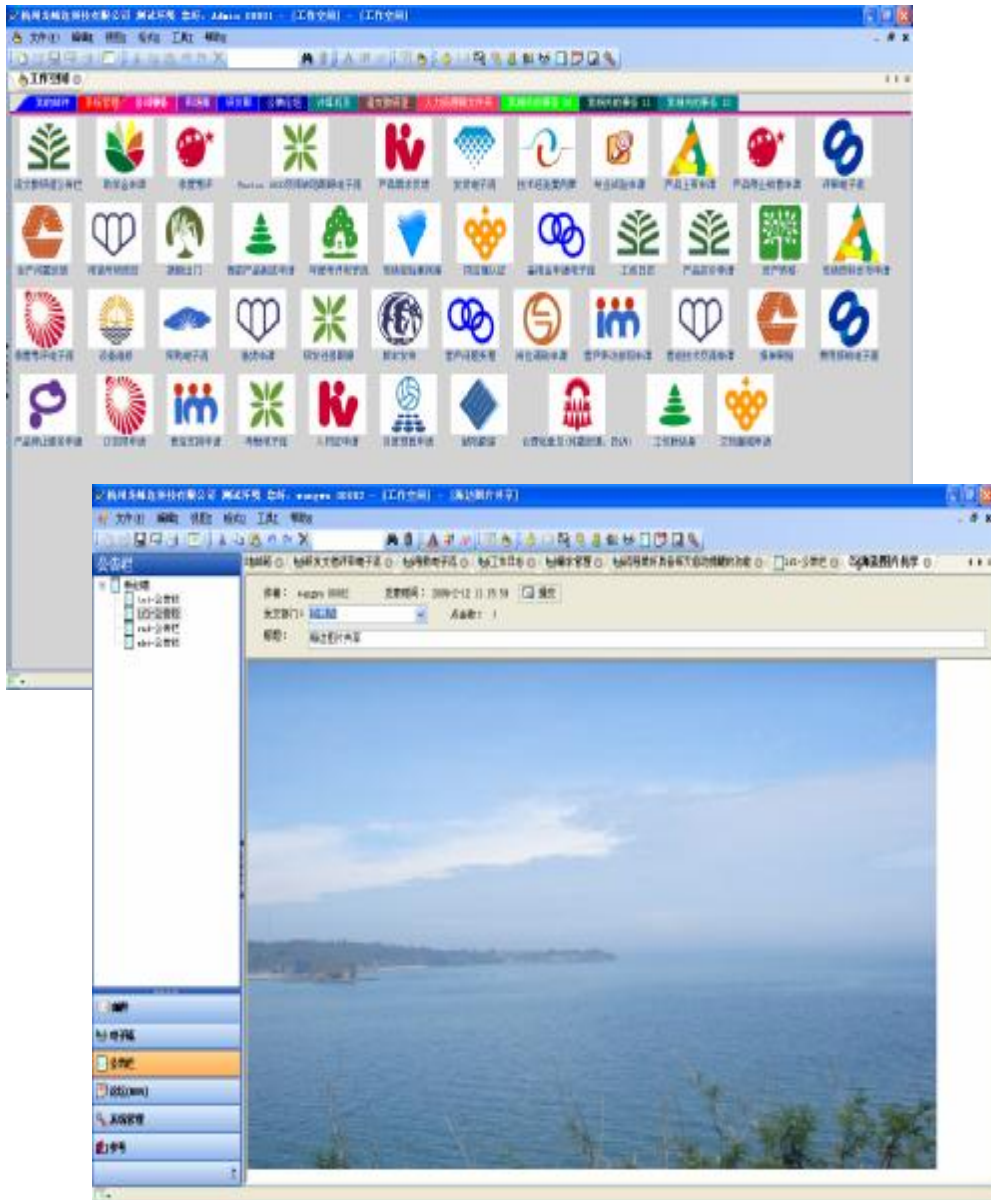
杭州美楠达科技有限公司 测试环境 登录：Admin 00001 - [工作空间] - [工作空间]

文件(F) 编辑 视图 帮助 工具 帮助

工作空间

公告栏

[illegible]

作者：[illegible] 发表时间：2009-2-12 11:35:59 提交

发文部门：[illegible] 点击数：1

标题：海边图片共享

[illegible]

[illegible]

公告栏

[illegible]

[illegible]